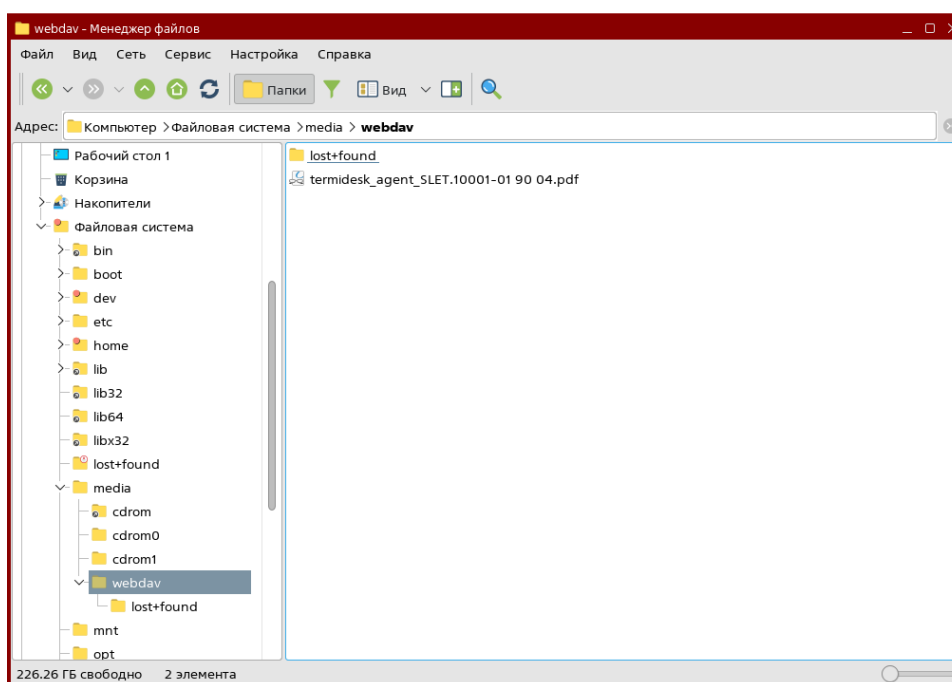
webdav - Менеджер файлов

Файл Вид Сеть Сервис Настройка Справка

Папки Вид

Адрес: Компьютер >Файловая система >media > webdav

Рабочий стол 1
Корзина
Накопители
Файловая система
bin
boot
dev
etc
home
lib
lib32
lib64
libx32
lost+found
media
cdrom
cdrom0
cdrom1
webdav
lost+found
mnt
opt

lost+found
termidesk_agent_SLET.10001-01 90 04.pdf

226.26 ГБ свободно 2 элемента